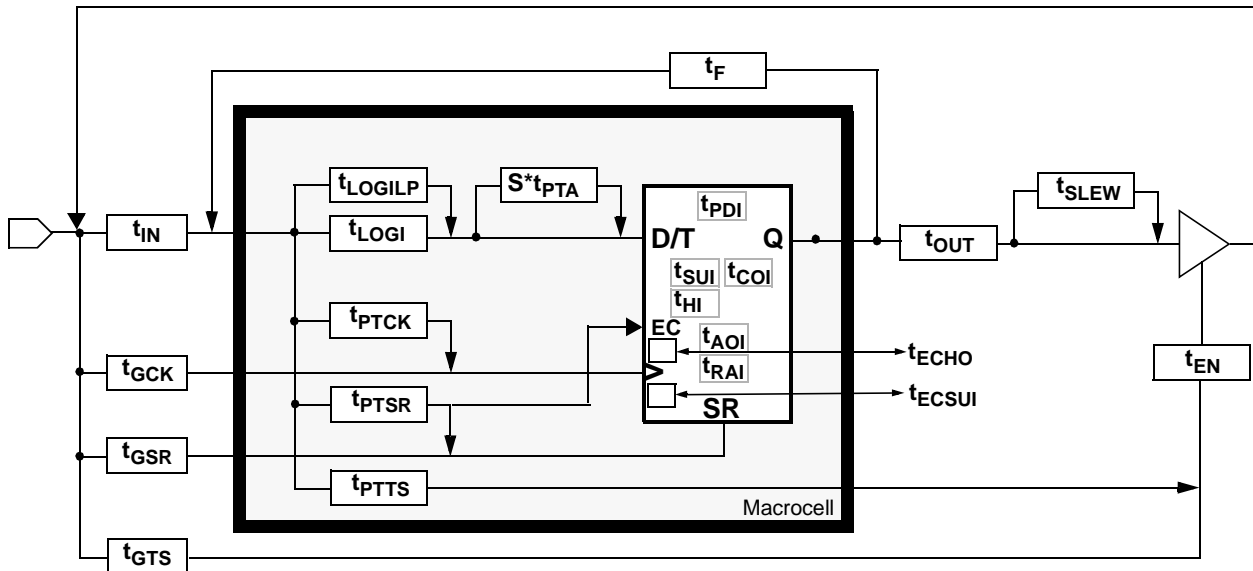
$t_F$

$t_{LOGILP}$

$S*t_{PTA}$

$t_{PDI}$

$t_{SLEW}$

$t_{IN}$

$t_{LOGI}$

D/T

Q

$t_{OUT}$

$t_{SUI}$

$t_{COI}$

$t_{HI}$

$t_{PTCK}$

EC

$t_{AOI}$

$t_{ECHO}$

$t_{GCK}$

$t_{RAI}$

$t_{EN}$

$t_{PTSR}$

$t_{ECSUI}$

SR

$t_{GSR}$

$t_{PTTS}$

Macrocell

$t_{GTS}$